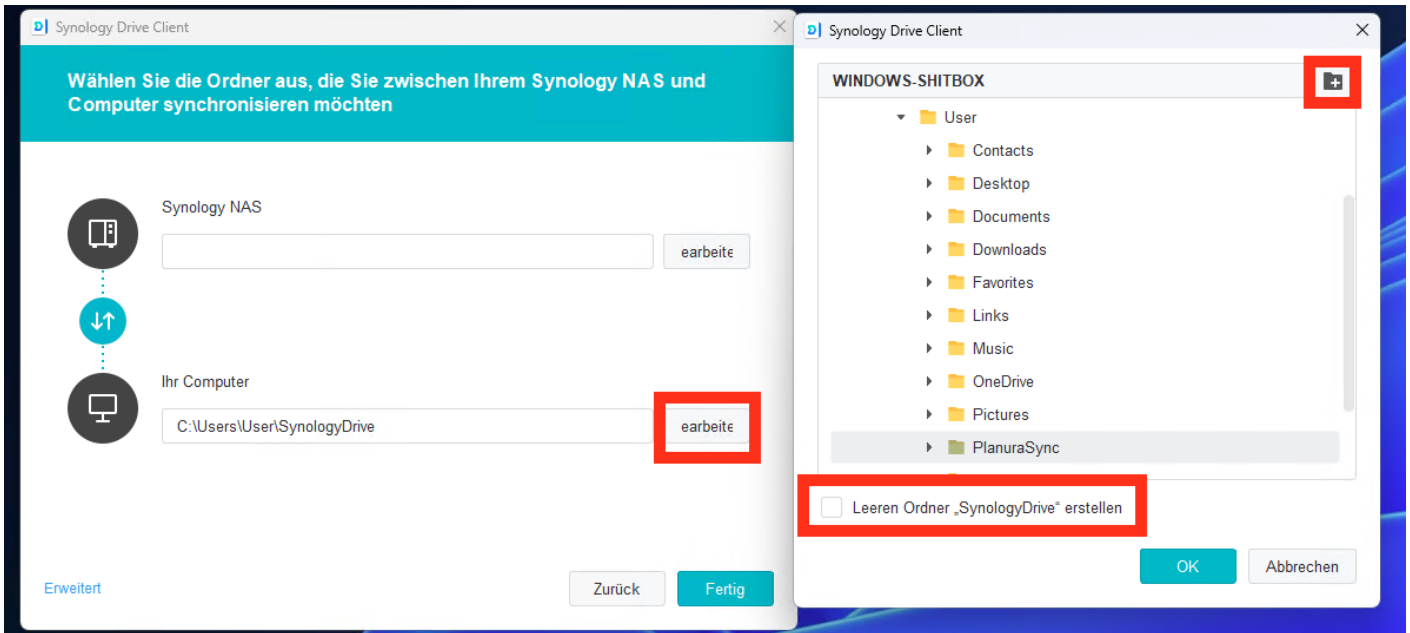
Synology Drive Client

Wählen Sie die Ordner aus, die Sie zwischen Ihrem Synology NAS und Computer synchronisieren möchten

Synology NAS

earbeite

Ihr Computer

C:\Users\User\SynologyDrive

earbeite

Erweitert

Zurück

Fertig

Synology Drive Client

WINDOWS-SHITBOX

User
Contacts
Desktop
Documents
Downloads
Favorites
Links
Music
OneDrive
Pictures
PlanuraSync

Leeren Ordner „SynologyDrive" erstellen

OK

Abbrechen